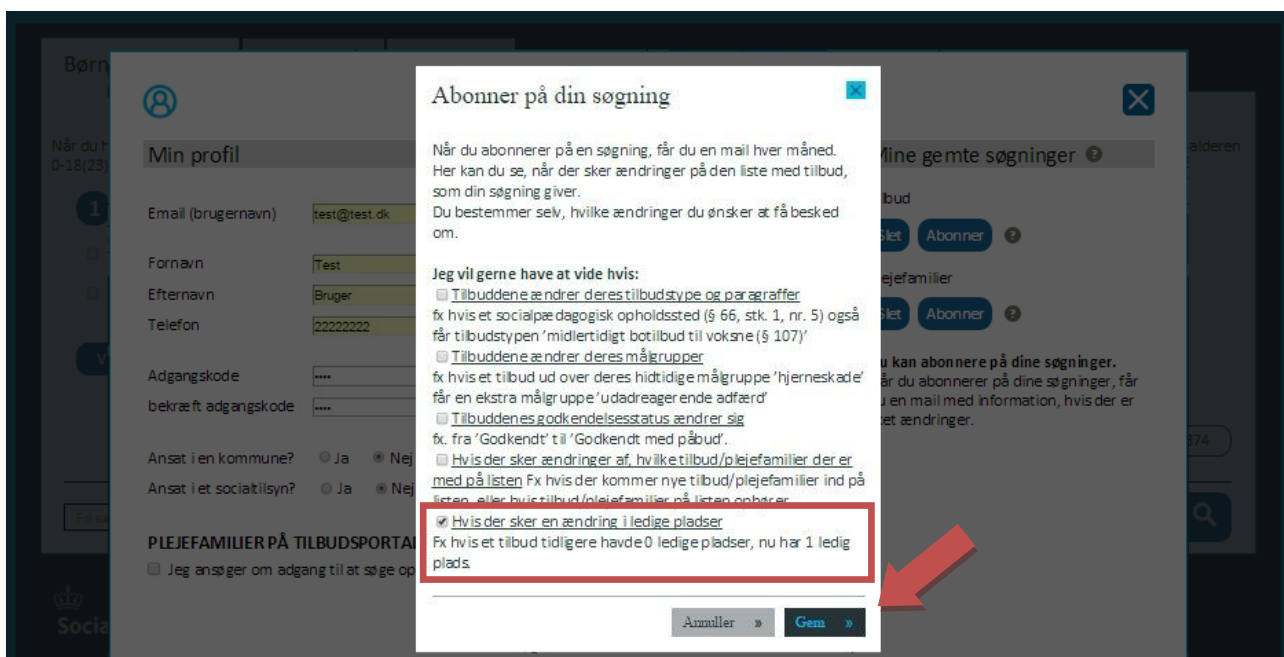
Børn

Når du h
0-18(23)

alderen

Min profil

Email (brugernavn) test@test.dk

Fornavn Test
Efternavn Bruger
Telefon 22222222

Adgangskode ••••
bekræft adgangskode ••••

Ansat i en kommune? Ja Nej
Ansat i et socialtilsyn? Ja Nej

PLEJEFAMILIER PÅ TILBUDSPORTAL
Jeg ansøger om adgang til at søge op

Soci

Mine gemte søgninger

lbud
Slet Abonner

lejefamilier
Slet Abonner

u kan abonnere på dine søgninger.
år du abonnerer på dine søgninger, får
u en mail med information, hvis der er
tet ændringer.

874

Abonner på din søgning

Når du abonnerer på en søgning, får du en mail hver måned. Her kan du se, når der sker ændringer på den liste med tilbud, som din søgning giver.
Du bestemmer selv, hvilke ændringer du ønsker at få besked om.

Jeg vil gerne have at vide hvis:
Tilbuddene ændrer deres tilbudstype og paragraffer
fx hvis et socialpædagogisk opholdssted (§ 66, stk. 1, nr. 5) også får tilbudstypen 'midlertidigt botilbud til voksne (§ 107)'
Tilbuddene ændrer deres målgrupper
fx hvis et tilbud ud over deres hidtidige målgruppe 'hjerneskade' får en ekstra målgruppe 'udadreagerende adfærd'
Tilbuddenes godkendelsesstatus ændrer sig
fx. fra 'Godkendt' til 'Godkendt med påbud'.
Hvis der sker ændringer af, hvilke tilbud/plejefamilier der er med på listen Fx hvis der kommer nye tilbud/plejefamilier ind på listen, eller hvis tilbud/plejefamilier på listen ophører
Hvis der sker en ændring i ledige pladser
Fx hvis et tilbud tidligere havde 0 ledige pladser, nu har 1 ledig plads.

Annuller » Gem »